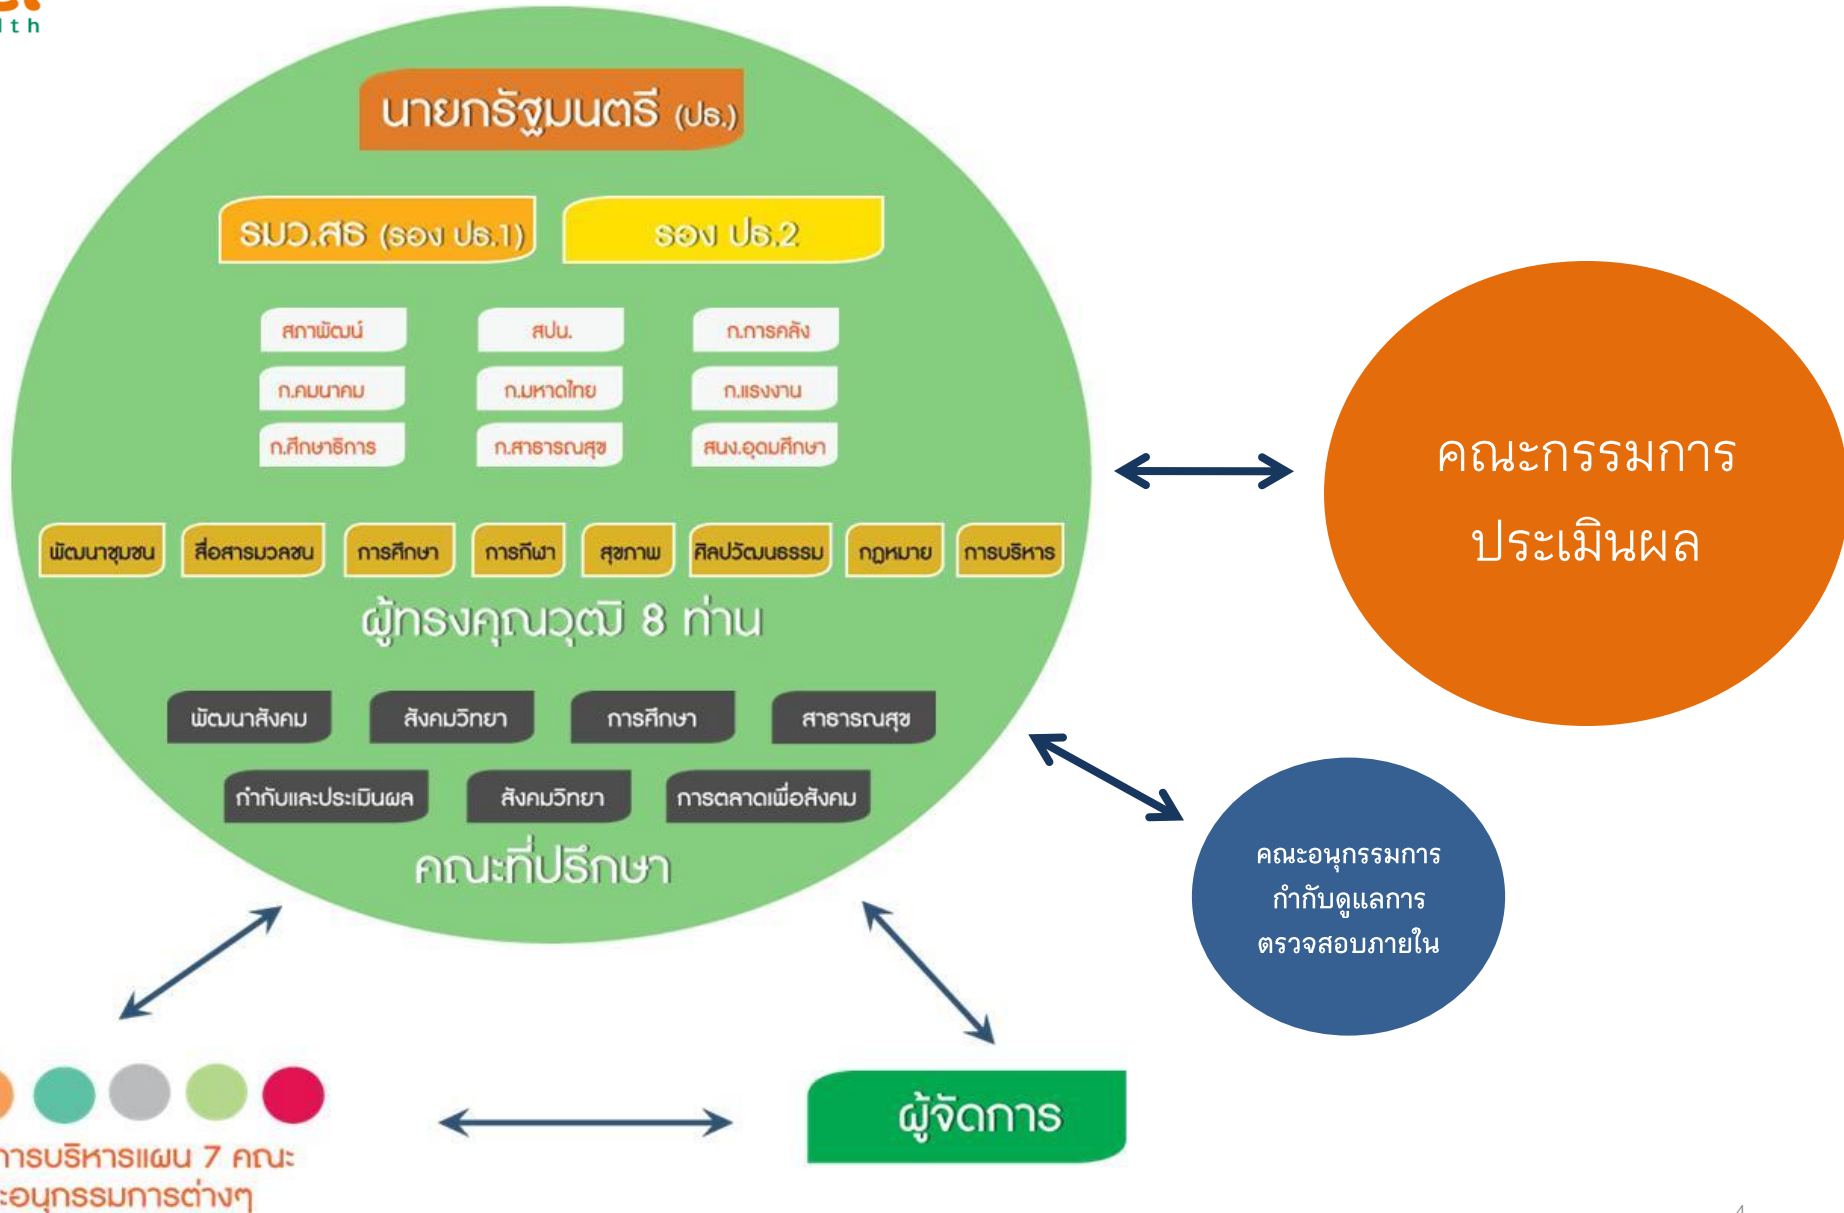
lth

นายกรัฐมนตรี (ปธ.)

รมว.สธ (รอง ปธ.1)

รอง ปธ.2

สภาพัฒน์

สปน.

ก.การคลัง

ก.คมนาคม

ก.มหาดไทย

ก.แรงงาน

ก.ศึกษาธิการ

ก.สาธารณสุข

สนง.อุดมศึกษา

พัฒนาชุมชน

สื่อสารมวลชน

การศึกษา

การกีฬา

สุขภาพ

ศิลปวัฒนธรรม

กฎหมาย

การบริหาร

ผู้ทรงคุณวุฒิ 8 ท่าน

พัฒนาสังคม

สังคมวิทยา

การศึกษา

สาธารณสุข

กำกับและประเมินผล

สังคมวิทยา

การตลาดเพื่อสังคม

คณะที่ปรึกษา

คณะกรรมการประเมินผล

คณะอนุกรรมการกำกับดูแลการตรวจสอบภายใน

ผู้จัดการ

ารบริหารแผน 7 คณะ
ะอนุกรรมการต่างๆ